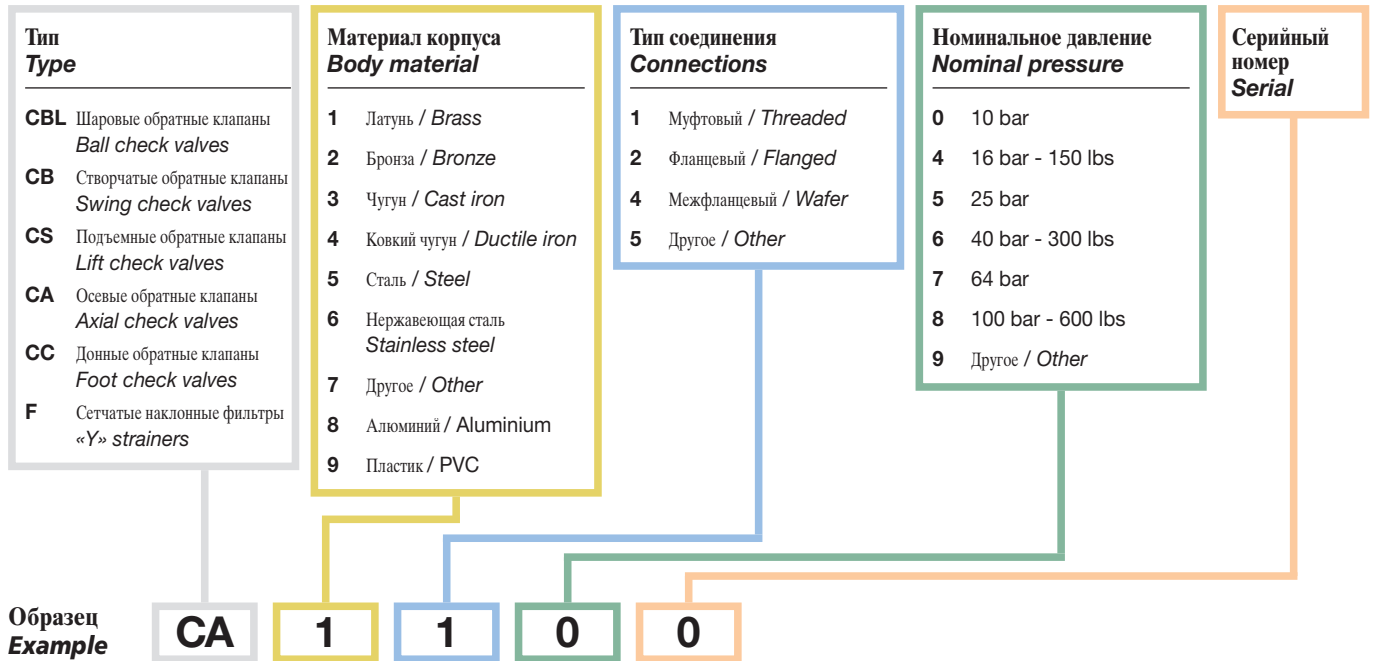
Тип
*Type*

**CBL** Шаровые обратные клапаны *Ball check valves*
**CB** Створчатые обратные клапаны *Swing check valves*
**CS** Подъемные обратные клапаны *Lift check valves*
**CA** Осевые обратные клапаны *Axial check valves*
**CC** Донные обратные клапаны *Foot check valves*
**F** Сетчатые наклонные фильтры *«Y» strainers*

Материал корпуса
*Body material*

**1** Латунь / *Brass*
**2** Бронза / *Bronze*
**3** Чугун / *Cast iron*
**4** Ковкий чугун / *Ductile iron*
**5** Сталь / *Steel*
**6** Нержавеющая сталь *Stainless steel*
**7** Другое / *Other*
**8** Алюминий / Aluminium
**9** Пластик / PVC

Тип соединения
*Connections*

**1** Муфтовый / *Threaded*
**2** Фланцевый / *Flanged*
**4** Межфланцевый / *Wafer*
**5** Другое / *Other*

Номинальное давление
*Nominal pressure*

**0** 10 bar
**4** 16 bar - 150 lbs
**5** 25 bar
**6** 40 bar - 300 lbs
**7** 64 bar
**8** 100 bar - 600 lbs
**9** Другое / *Other*

Серийный номер
*Serial*

Образец
*Example*

CA 1 1 0 0